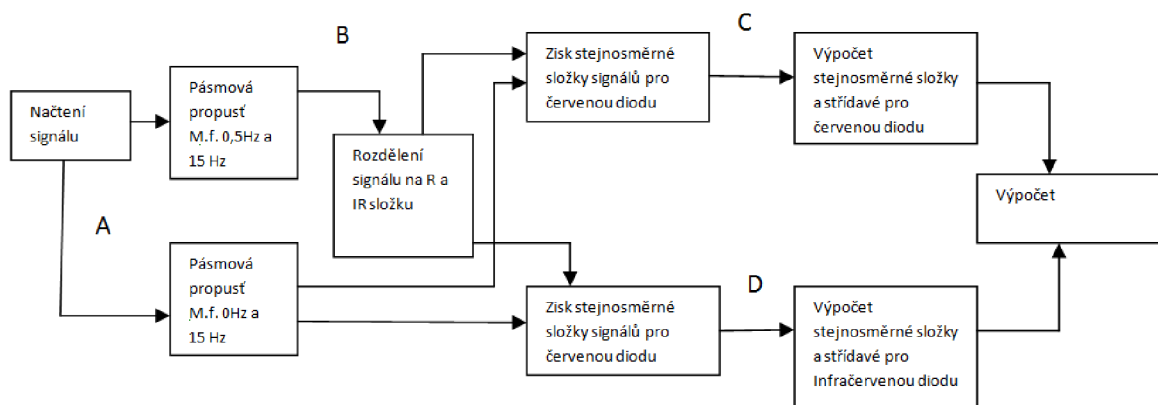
Načtení signálu

Pásmová propusť M.f. 0,5Hz a 15 Hz

B

Rozdělení signálu na R a IR složku

Zisk stejnosměrné složky signálů pro červenou diodu

C

Výpočet stejnosměrné složky a střídavé pro červenou diodu

Výpočet

A

Pásmová propusť M.f. 0Hz a 15 Hz

Zisk stejnosměrné složky signálů pro červenou diodu

D

Výpočet stejnosměrné složky a střídavé pro Infračervenou diodu